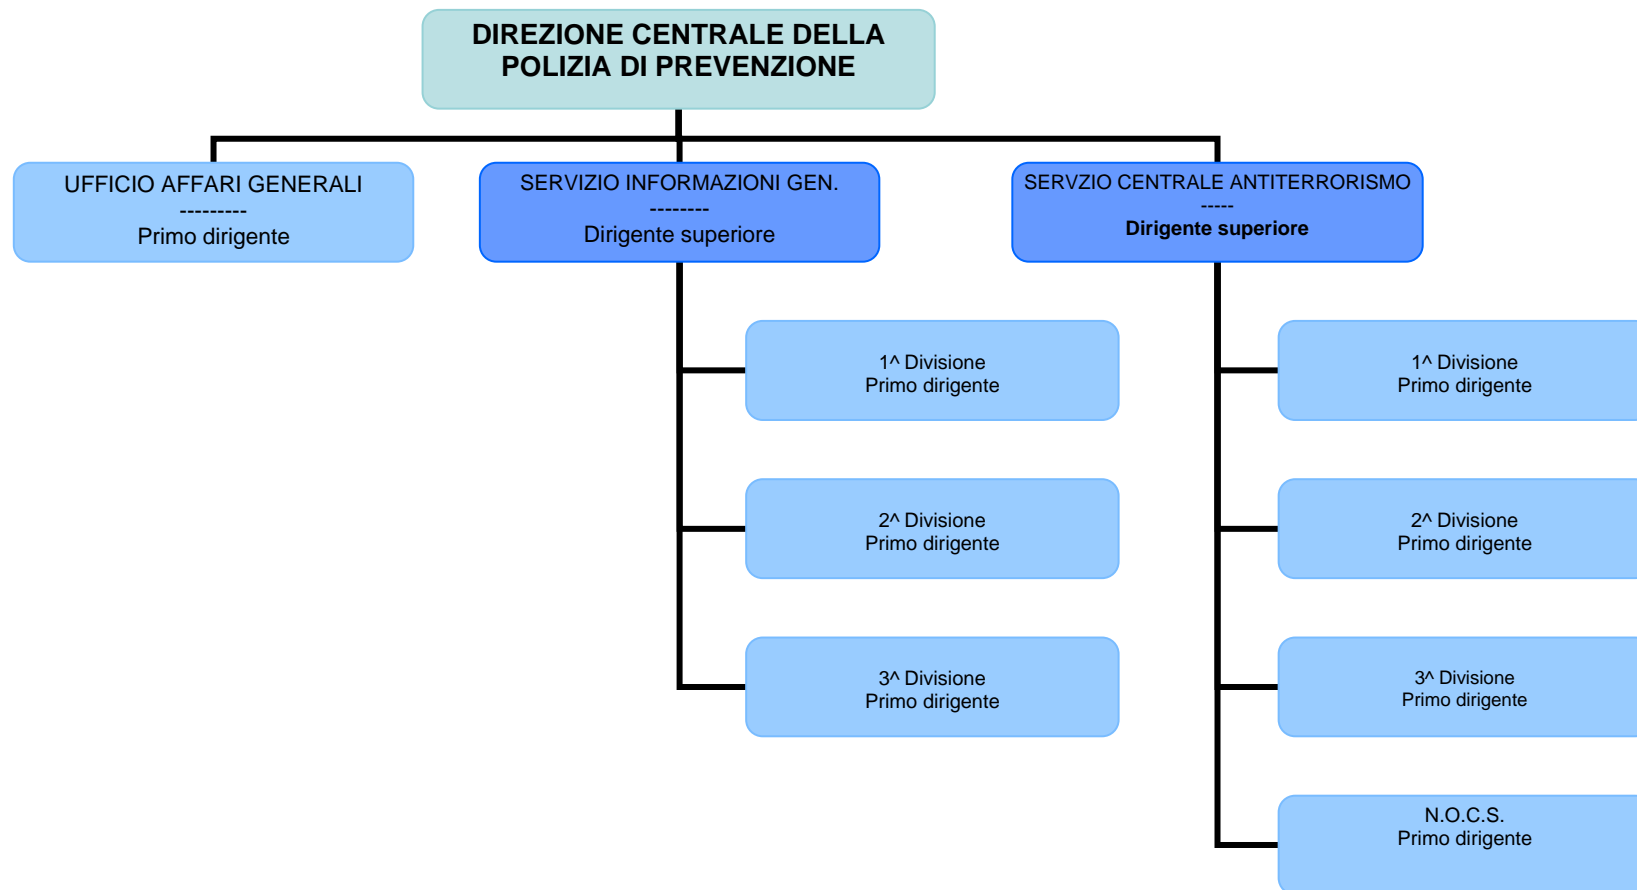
DIREZIONE CENTRALE DELLA POLIZIA DI PREVENZIONE

UFFICIO AFFARI GENERALI
---------
Primo dirigente

SERVIZIO INFORMAZIONI GEN.
--------
Dirigente superiore

SERVZIO CENTRALE ANTITERRORISMO
-----
Dirigente superiore

1^ Divisione
Primo dirigente

2^ Divisione
Primo dirigente

3^ Divisione
Primo dirigente

1^ Divisione
Primo dirigente

2^ Divisione
Primo dirigente

3^ Divisione
Primo dirigente

N.O.C.S.
Primo dirigente